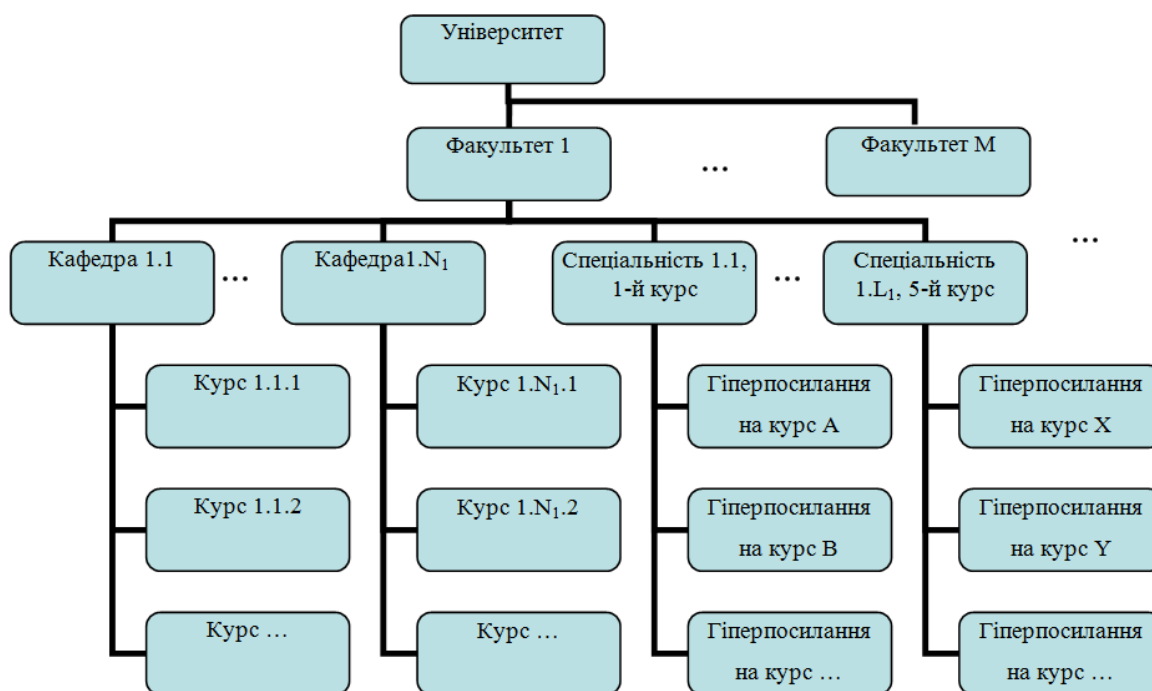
Університет

Факультет 1

…

Факультет M

…

Кафедра 1.1

…

Кафедра1.N$_1$

Спеціальність 1.1, 1-й курс

…

Спеціальність 1.L$_1$, 5-й курс

Курс 1.1.1

Курс 1.1.2

Курс …

Курс 1.N$_1$.1

Курс 1.N$_1$.2

Курс …

Гіперпосилання на курс A

Гіперпосилання на курс B

Гіперпосилання на курс …

Гіперпосилання на курс X

Гіперпосилання на курс Y

Гіперпосилання на курс …